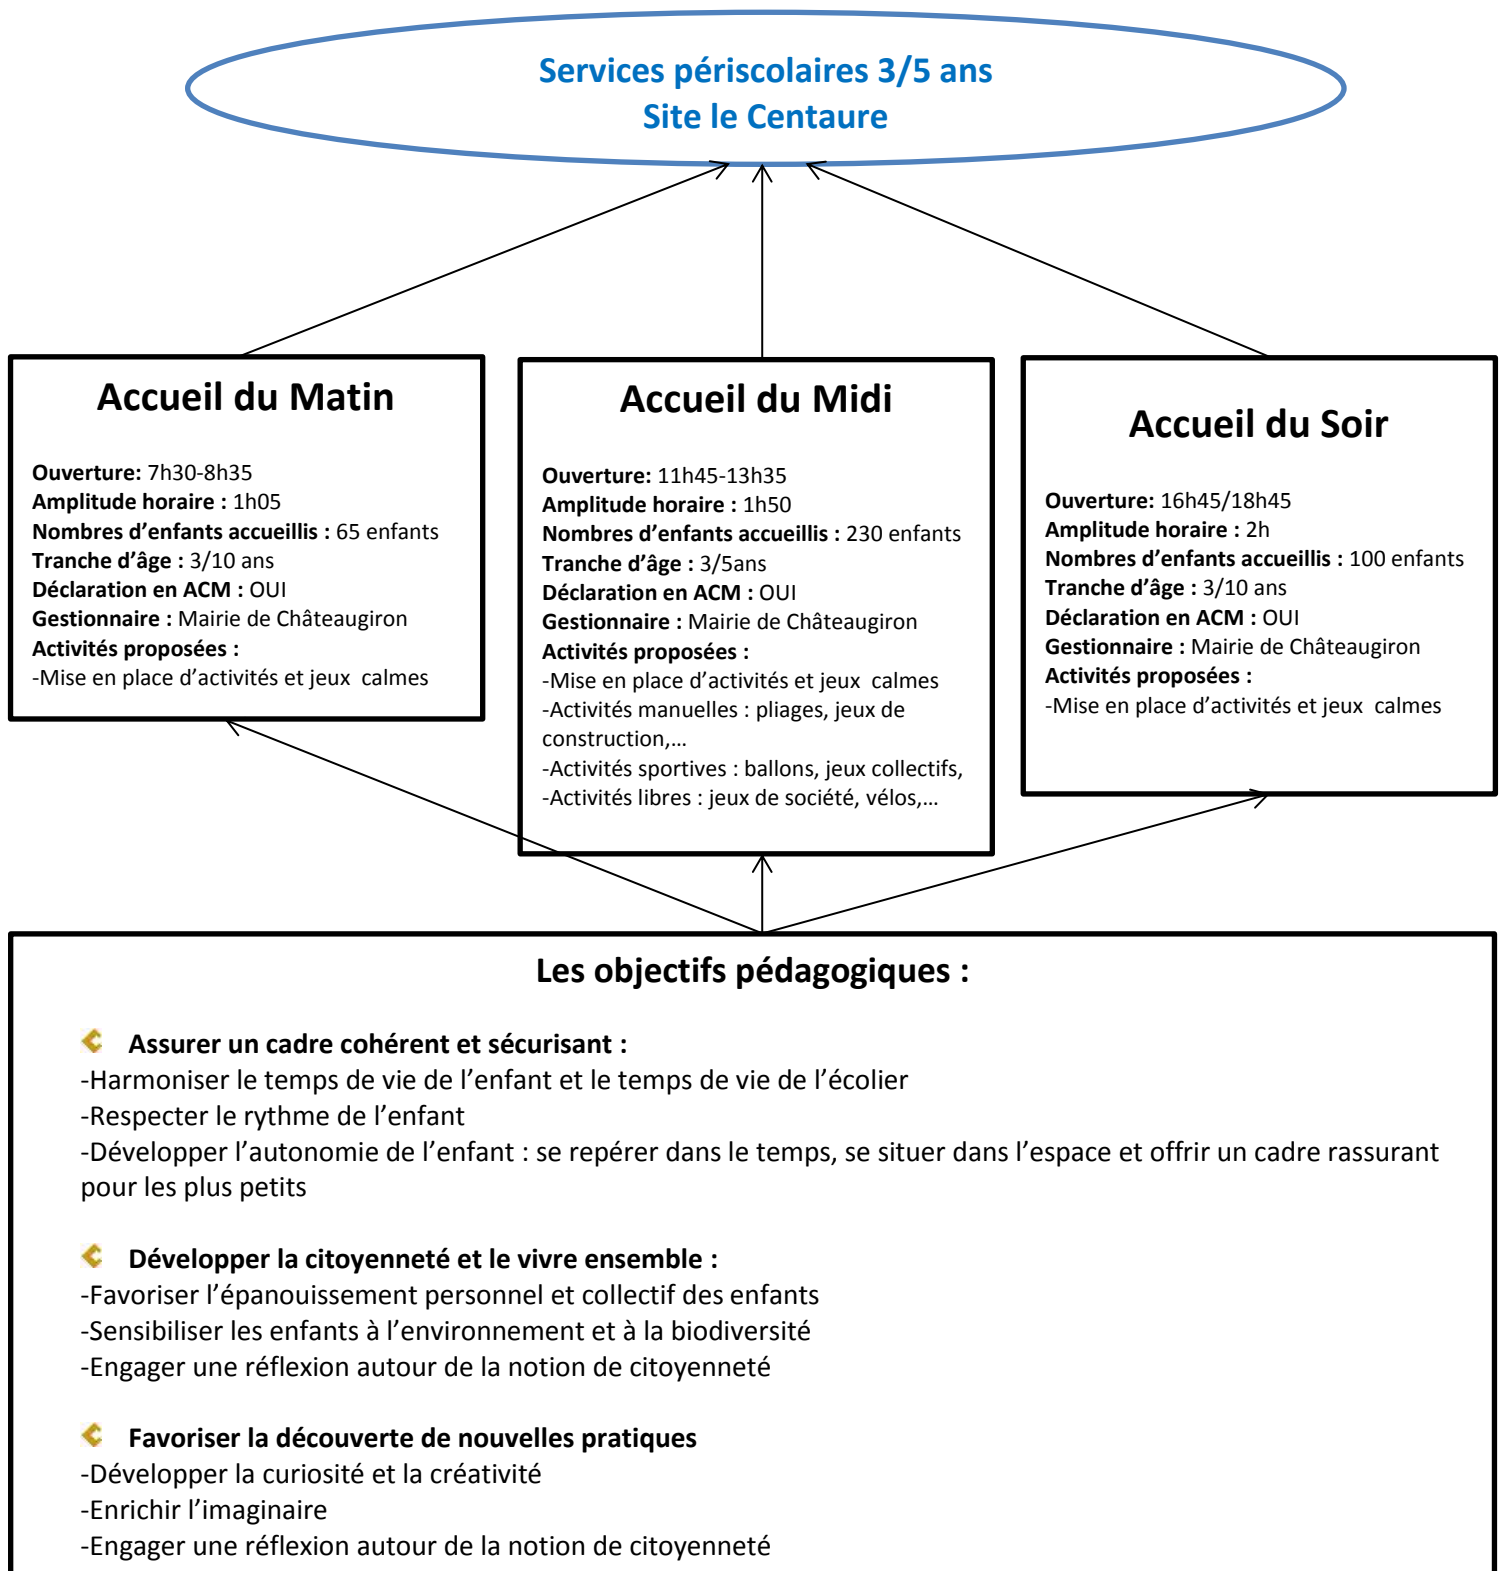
Services périscolaires 3/5 ans
Site le Centaure

Accueil du Matin

Ouverture: 7h30-8h35
Amplitude horaire : 1h05
Nombres d'enfants accueillis : 65 enfants
Tranche d'âge : 3/10 ans
Déclaration en ACM : OUI
Gestionnaire : Mairie de Châteaugiron
Activités proposées :
-Mise en place d'activités et jeux calmes

Accueil du Midi

Ouverture: 11h45-13h35
Amplitude horaire : 1h50
Nombres d'enfants accueillis : 230 enfants
Tranche d'âge : 3/5ans
Déclaration en ACM : OUI
Gestionnaire : Mairie de Châteaugiron
Activités proposées :
-Mise en place d'activités et jeux calmes
-Activités manuelles : pliages, jeux de construction,…
-Activités sportives : ballons, jeux collectifs,
-Activités libres : jeux de société, vélos,…

Accueil du Soir

Ouverture: 16h45/18h45
Amplitude horaire : 2h
Nombres d'enfants accueillis : 100 enfants
Tranche d'âge : 3/10 ans
Déclaration en ACM : OUI
Gestionnaire : Mairie de Châteaugiron
Activités proposées :
-Mise en place d'activités et jeux calmes

Les objectifs pédagogiques :

Assurer un cadre cohérent et sécurisant :
-Harmoniser le temps de vie de l'enfant et le temps de vie de l'écolier
-Respecter le rythme de l'enfant
-Développer l'autonomie de l'enfant : se repérer dans le temps, se situer dans l'espace et offrir un cadre rassurant pour les plus petits

Développer la citoyenneté et le vivre ensemble :
-Favoriser l'épanouissement personnel et collectif des enfants
-Sensibiliser les enfants à l'environnement et à la biodiversité
-Engager une réflexion autour de la notion de citoyenneté

Favoriser la découverte de nouvelles pratiques
-Développer la curiosité et la créativité
-Enrichir l'imaginaire
-Engager une réflexion autour de la notion de citoyenneté